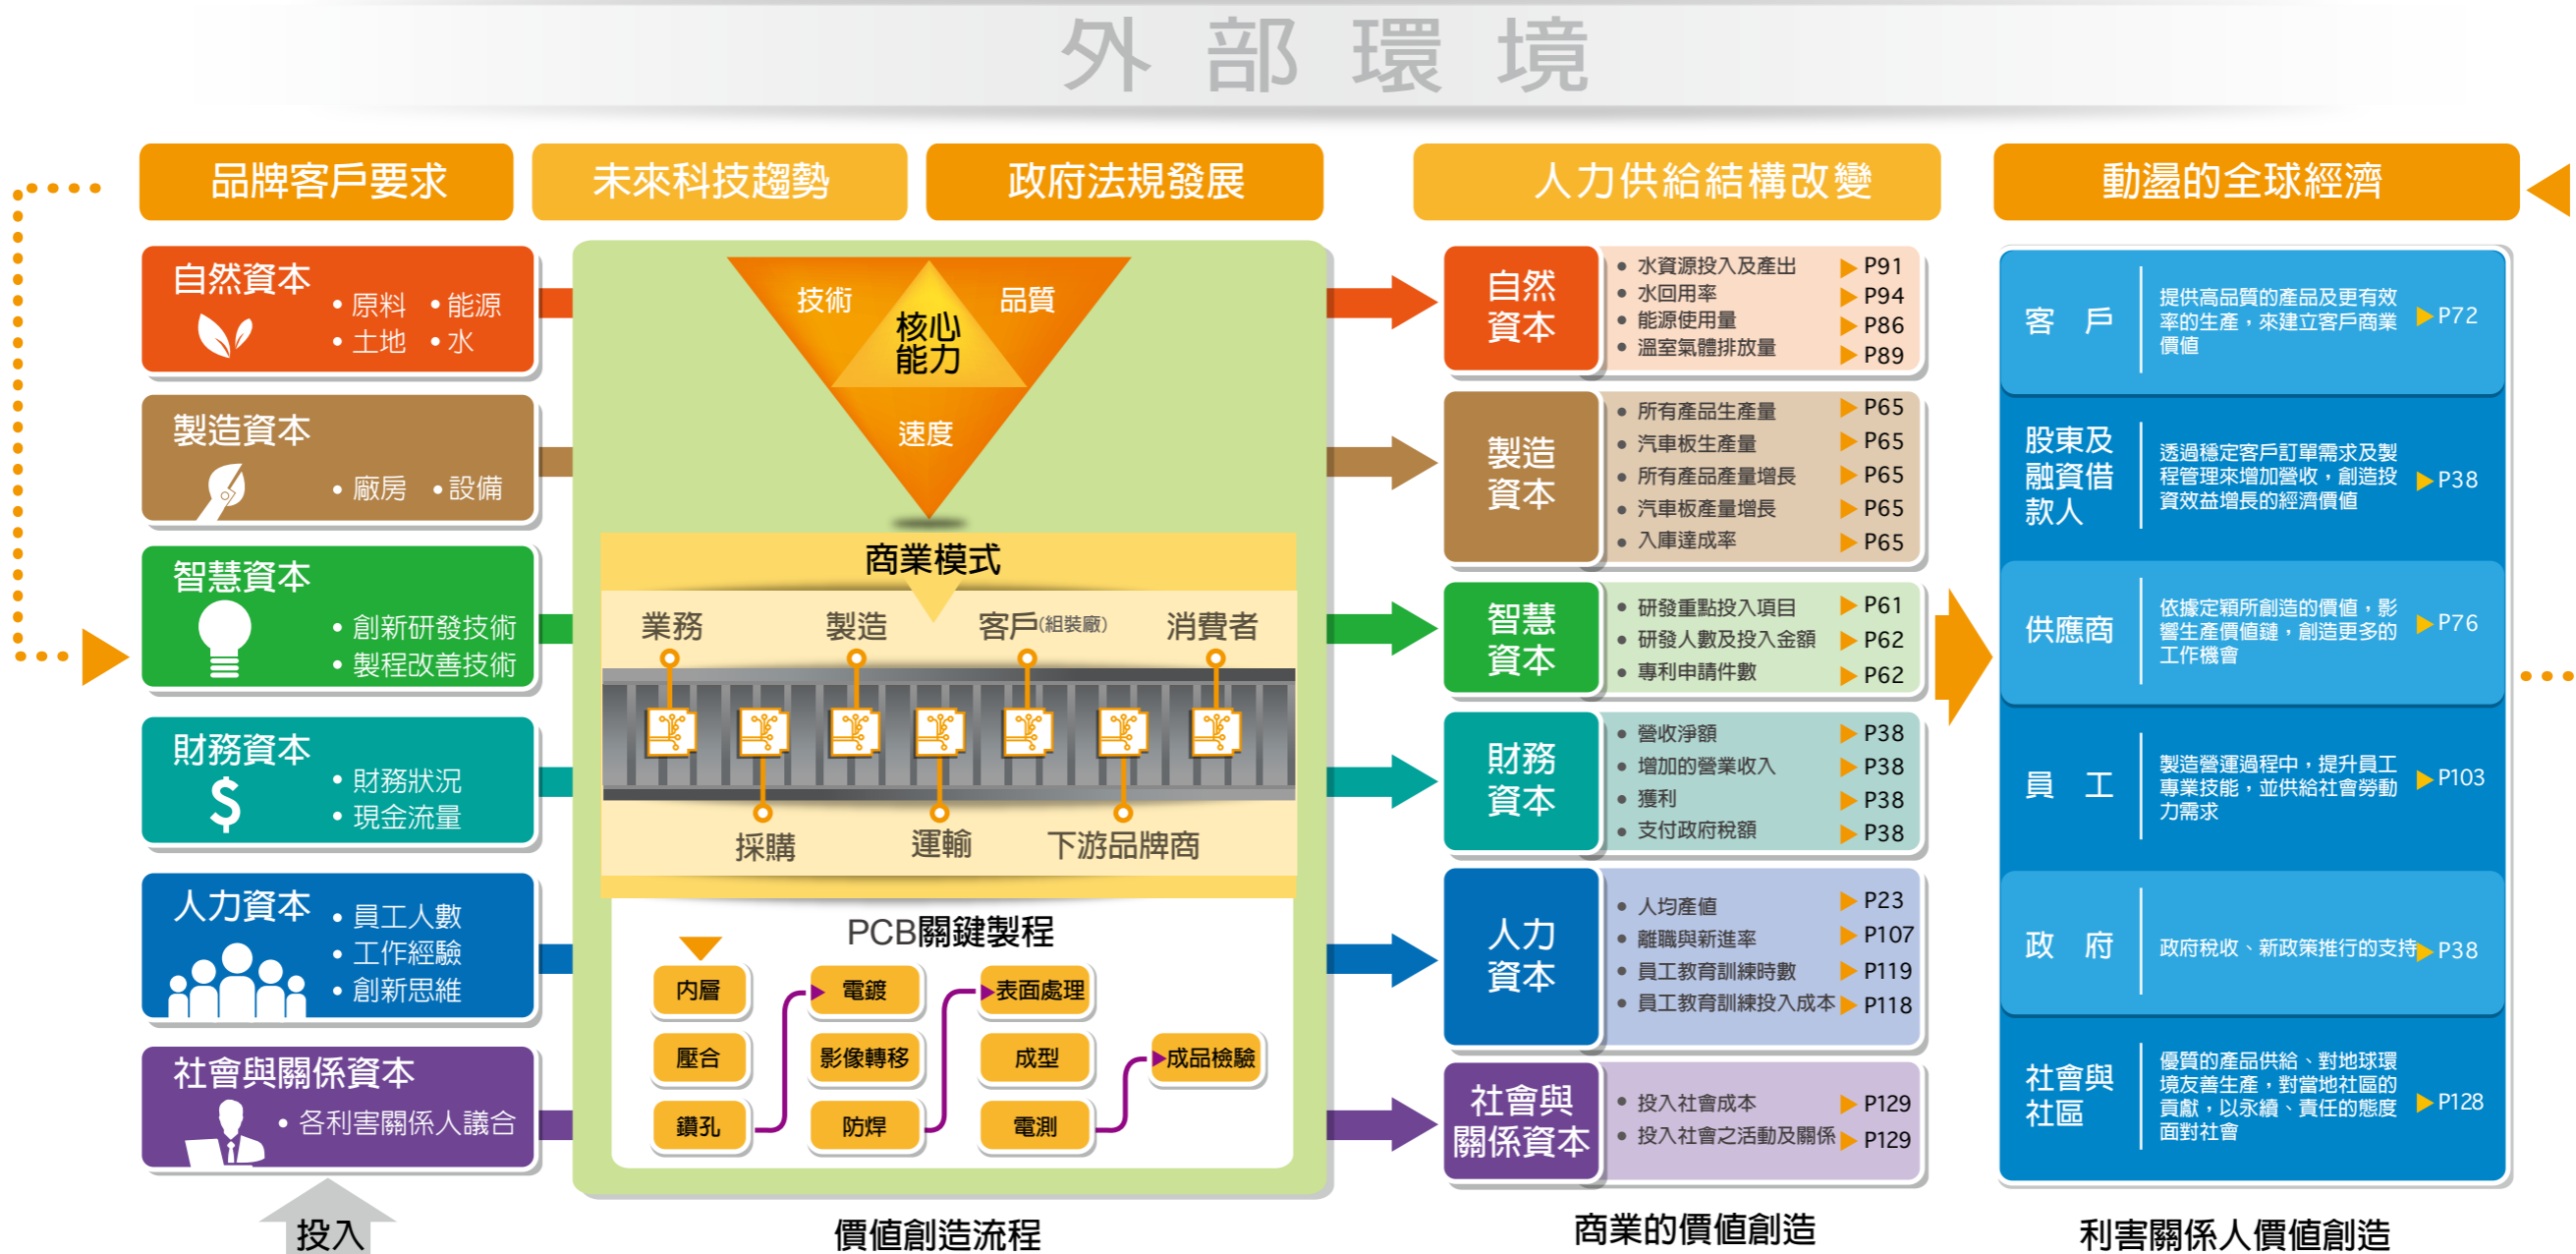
外 部 環 境

品牌客戶要求

未來科技趨勢

政府法規發展

人力供給結構改變

動盪的全球經濟

自然資本
• 原料 • 能源
• 土地 • 水

製造資本
• 廠房 • 設備

智慧資本
• 創新研發技術
• 製程改善技術

財務資本
• 財務狀況
• 現金流量

人力資本
• 員工人數
• 工作經驗
• 創新思維

社會與關係資本
• 各利害關係人議合

投入

技術
品質
核心能力
速度

商業模式
業務
製造
客戶(組裝廠)
消費者
採購
運輸
下游品牌商

PCB關鍵製程
內層
壓合
鑽孔
電鍍
影像轉移
防焊
表面處理
成型
電測
成品檢驗

價值創造流程

自然資本
• 水資源投入及產出 P91
• 水回用率 P94
• 能源使用量 P86
• 溫室氣體排放量 P89

製造資本
• 所有產品生產量 P65
• 汽車板生產量 P65
• 所有產品產量增長 P65
• 汽車板產量增長 P65
• 入庫達成率 P65

智慧資本
• 研發重點投入項目 P61
• 研發人數及投入金額 P62
• 專利申請件數 P62

財務資本
• 營收淨額 P38
• 增加的營業收入 P38
• 獲利 P38
• 支付政府稅額 P38

人力資本
• 人均產值 P23
• 離職與新進率 P107
• 員工教育訓練時數 P119
• 員工教育訓練投入成本 P118

社會與關係資本
• 投入社會成本 P129
• 投入社會之活動及關係 P129

商業的價值創造

客 戶
提供高品質的產品及更有效率的生產，來建立客戶商業價值 P72

股東及融資借款人
透過穩定客戶訂單需求及製程管理來增加營收，創造投資效益增長的經濟價值 P38

供應商
依據定額所創造的價值，影響生產價值鏈，創造更多的工作機會 P76

員 工
製造營運過程中，提升員工專業技能，並供給社會勞動力需求 P103

政 府
政府稅收、新政策推行的支持 P38

社會與社區
優質的產品供給、對地球環境友善生產，對當地社區的貢獻，以永續、責任的態度面對社會 P128

利害關係人價值創造